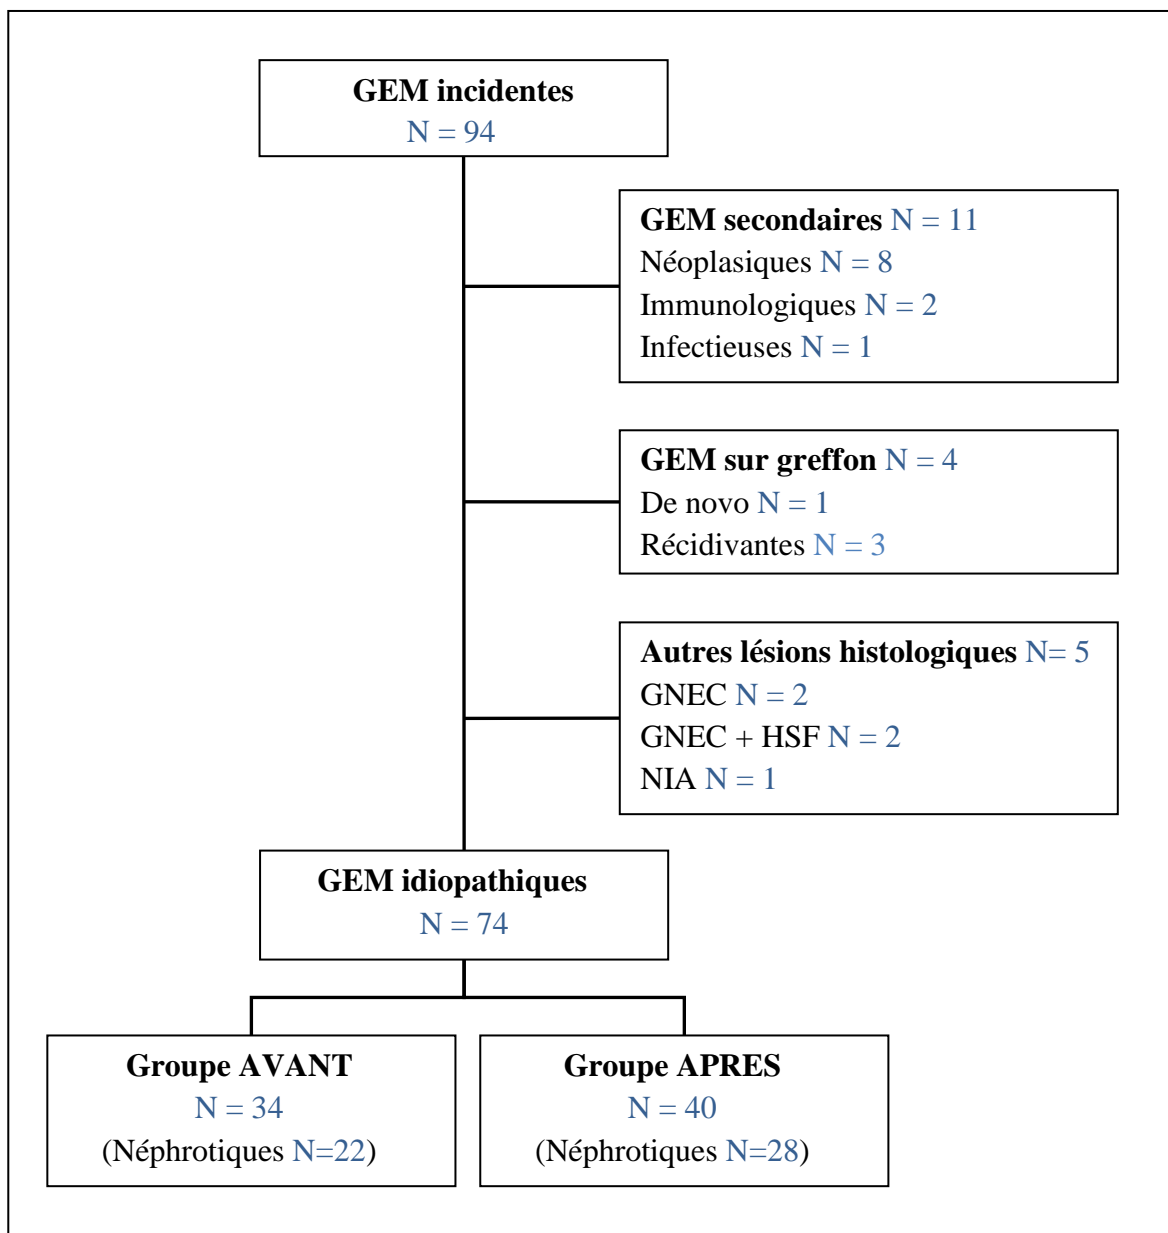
GEM incidentes
N = 94

GEM secondaires N = 11
Néoplasiques N = 8
Immunologiques N = 2
Infectieuses N = 1

GEM sur greffon N = 4
De novo N = 1
Récidivantes N = 3

Autres lésions histologiques N= 5
GNEC N = 2
GNEC + HSF N = 2
NIA N = 1

GEM idiopathiques
N = 74

Groupe AVANT
N = 34
(Néphrotiques N=22)

Groupe APRES
N = 40
(Néphrotiques N=28)